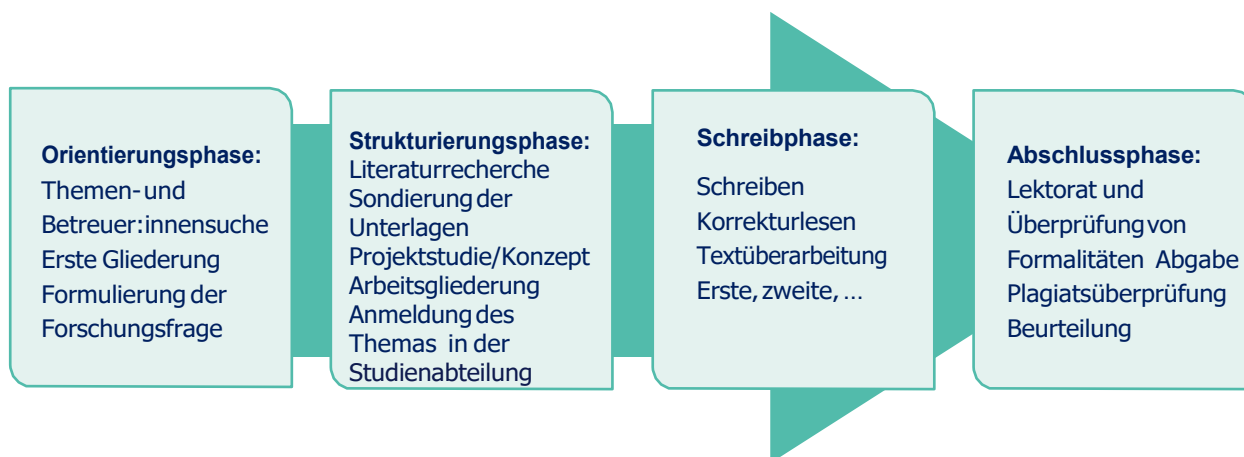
Orientierungsphase:
Themen- und Betreuer:innensuche
Erste Gliederung
Formulierung der Forschungsfrage

Strukturierungsphase:
Literaturrecherche
Sondierung der Unterlagen
Projektstudie/Konzept
Arbeitsgliederung
Anmeldung des Themas in der Studienabteilung

Schreibphase:
Schreiben
Korrekturlesen
Textüberarbeitung
Erste, zweite, …

Abschlussphase:
Lektorat und Überprüfung von Formalitäten Abgabe
Plagiatsüberprüfung
Beurteilung